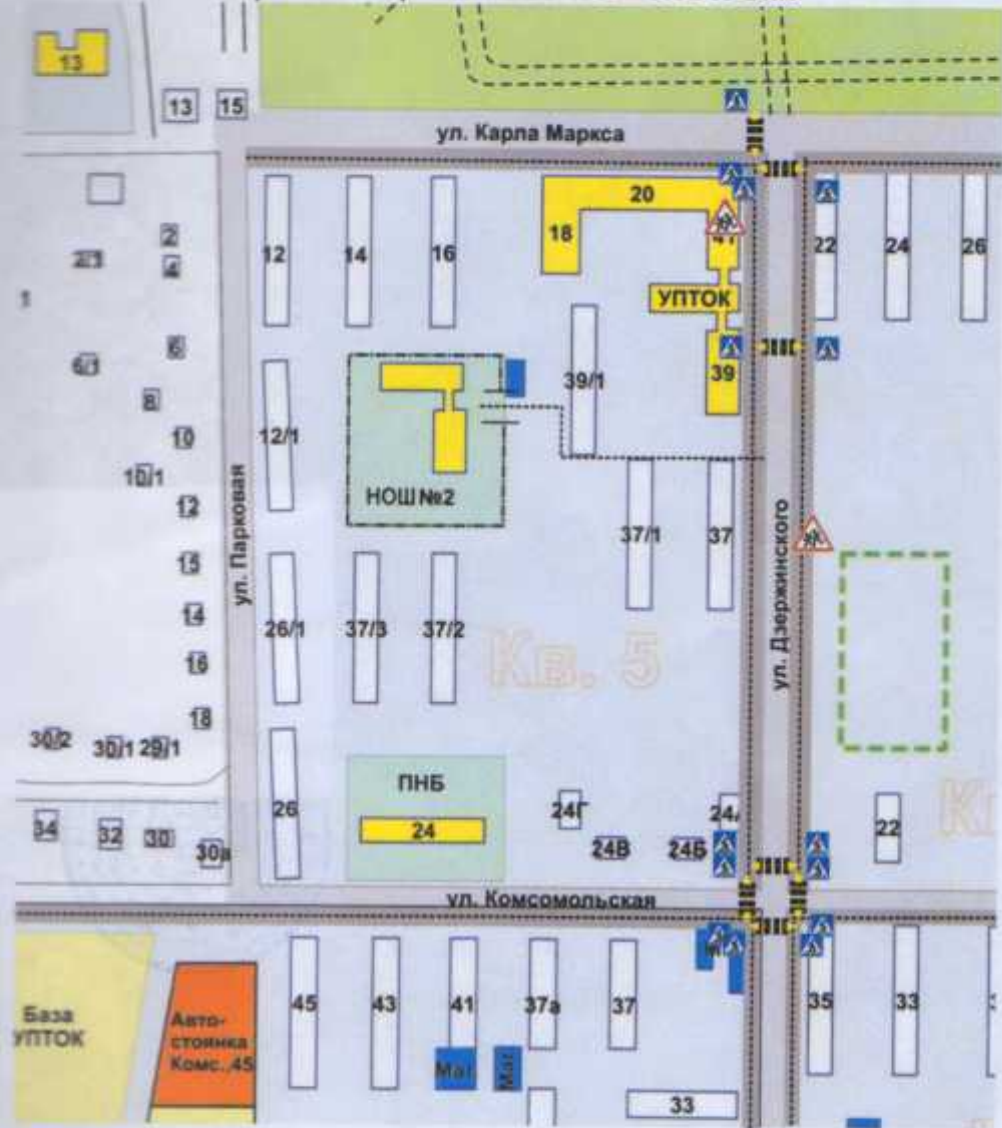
13
13 15
ул. Карла Маркса
20
18
47
22 24 26
12 14 16
2
2/1
4
1
УПТОК
6
6/1
8
39/1
39
10
12/1
10/1
12
НОШ №2
37/1 37
ул. Дзержинского
ул. Парковая
15
14
26/1 37/3 37/2
Кв. 5
16
18
30/2 30/1 29/1
ПНБ
26
24Г
24А
22
34 32 30 30а
24
24В 24Б
ул. Комсомольская
База УПТОК
Автостоянка Комс.,45
45 43 41 37а 37
35 33
Маг Маг
33